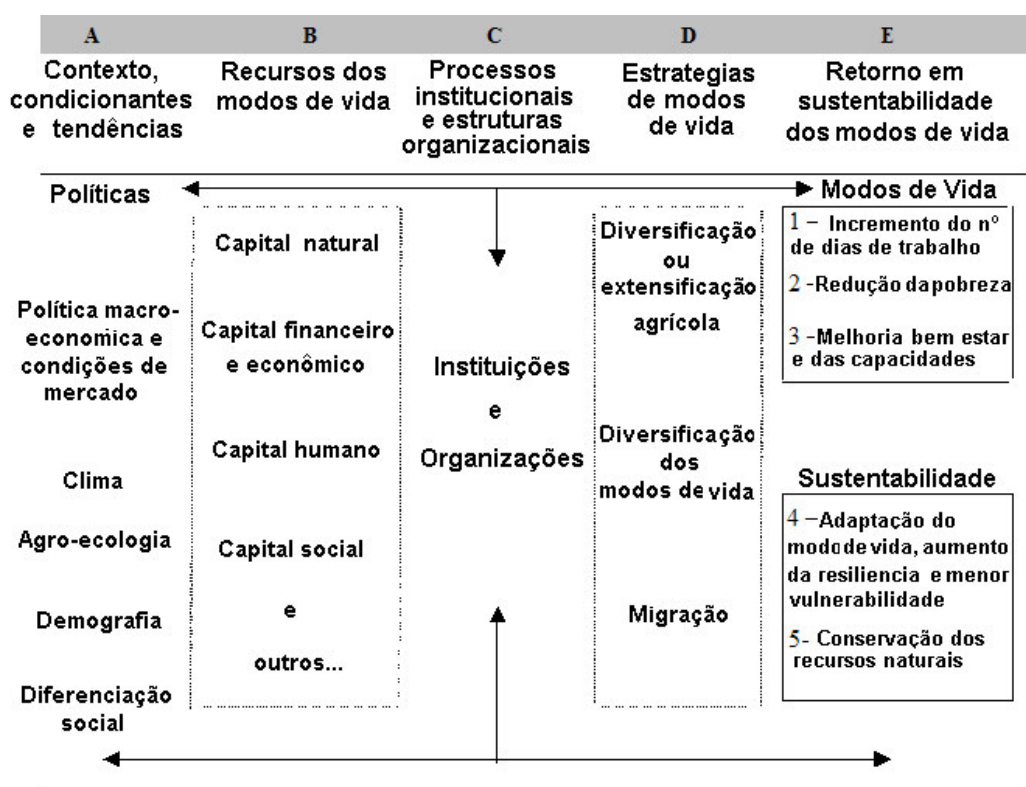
| A | B | C | D | E |
|---|---|---|---|---|
| Contexto, condicionantes e tendências | Recursos dos modos de vida | Processos institucionais e estruturas organizacionais | Estrategias de modos de vida | Retorno em sustentabilidade dos modos de vida |

Políticas

Modos de Vida

Capital natural

Diversificação ou extensificação agrícola

1 – Incremento do nº de dias de trabalho

2 -Redução da pobreza

3 -Melhoria bem estar e das capacidades

Política macro-economica e condições de mercado

Capital financeiro e econômico

Instituições e Organizações

Capital humano

Diversificação dos modos de vida

Clima

Sustentabilidade

Agro-ecologia

Capital social

4 –Adaptação do modo de vida, aumento da resiliencia e menor vulnerabilidade

Demografia

e

outros...

Migração

5- Conservação dos recursos naturais

Diferenciação social